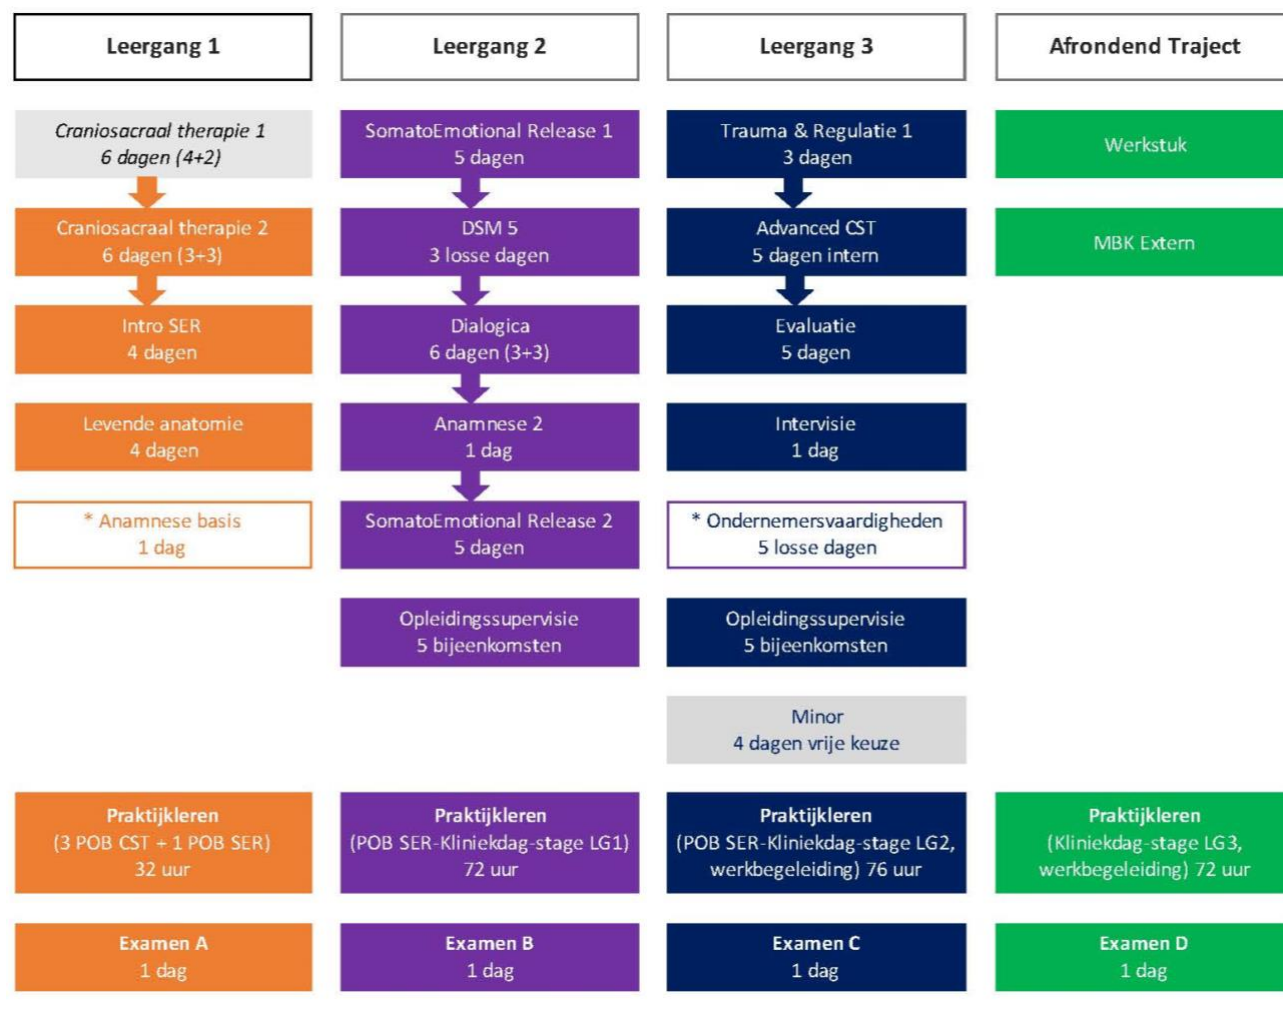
Leergang 1

Craniosacraal therapie 1
6 dagen (4+2)

Craniosacraal therapie 2
6 dagen (3+3)

Intro SER
4 dagen

Levende anatomie
4 dagen

* Anamnese basis
1 dag

Praktijkleren
(3 POB CST + 1 POB SER)
32 uur

Examen A
1 dag

Leergang 2

SomatoEmotional Release 1
5 dagen

DSM 5
3 losse dagen

Dialogica
6 dagen (3+3)

Anamnese 2
1 dag

SomatoEmotional Release 2
5 dagen

Opleidingssupervisie
5 bijeenkomsten

Praktijkleren
(POB SER-Kliniekdag-stage LG1)
72 uur

Examen B
1 dag

Leergang 3

Trauma & Regulatie 1
3 dagen

Advanced CST
5 dagen intern

Evaluatie
5 dagen

Intervisie
1 dag

* Ondernemersvaardigheden
5 losse dagen

Opleidingssupervisie
5 bijeenkomsten

Minor
4 dagen vrije keuze

Praktijkleren
(POB SER-Kliniekdag-stage LG2, werkbegeleiding) 76 uur

Examen C
1 dag

Afrondend Traject

Werkstuk

MBK Extern

Praktijkleren
(Kliniekdag-stage LG3, werkbegeleiding) 72 uur

Examen D
1 dag